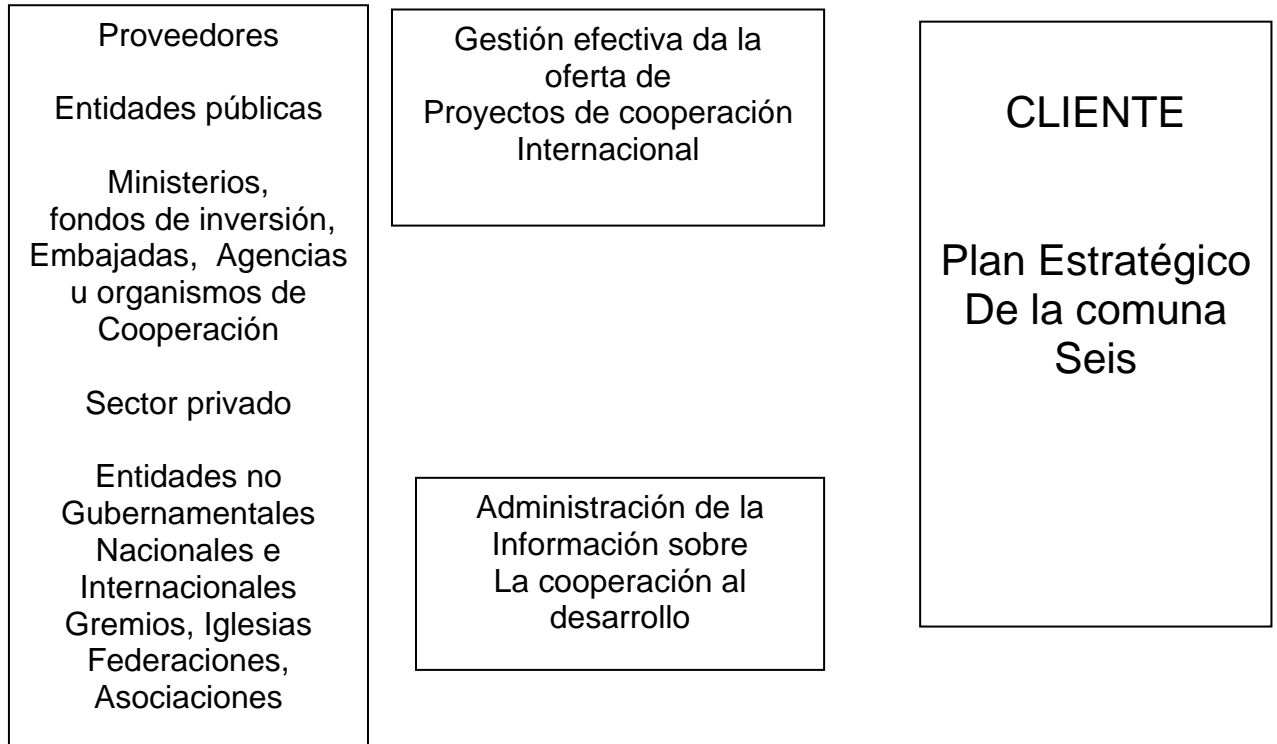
Proveedores

Entidades públicas

Ministerios, fondos de inversión, Embajadas, Agencias u organismos de Cooperación

Sector privado

Entidades no Gubernamentales Nacionales e Internacionales Gremios, Iglesias Federaciones, Asociaciones

Gestión efectiva da la oferta de Proyectos de cooperación Internacional

Administración de la Información sobre La cooperación al desarrollo

CLIENTE

Plan Estratégico De la comuna Seis